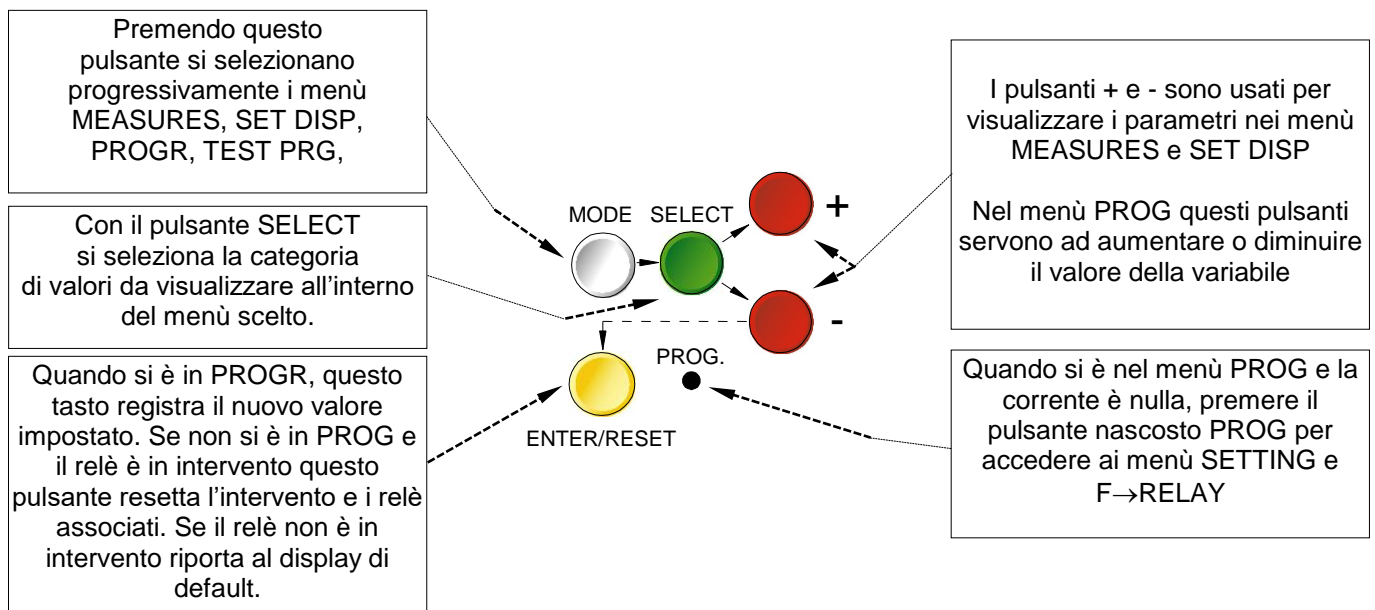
Premendo questo pulsante si selezionano progressivamente i menù MEASURES, SET DISP, PROGR, TEST PRG,

Con il pulsante SELECT si seleziona la categoria di valori da visualizzare all'interno del menù scelto.

Quando si è in PROGR, questo tasto registra il nuovo valore impostato. Se non si è in PROG e il relè è in intervento questo pulsante resetta l'intervento e i relè associati. Se il relè non è in intervento riporta al display di default.

MODE

SELECT

+

-

ENTER/RESET

PROG.

I pulsanti + e - sono usati per visualizzare i parametri nei menù MEASURES e SET DISP

Nel menù PROG questi pulsanti servono ad aumentare o diminuire il valore della variabile

Quando si è nel menù PROG e la corrente è nulla, premere il pulsante nascosto PROG per accedere ai menù SETTING e F$\rightarrow$RELAY